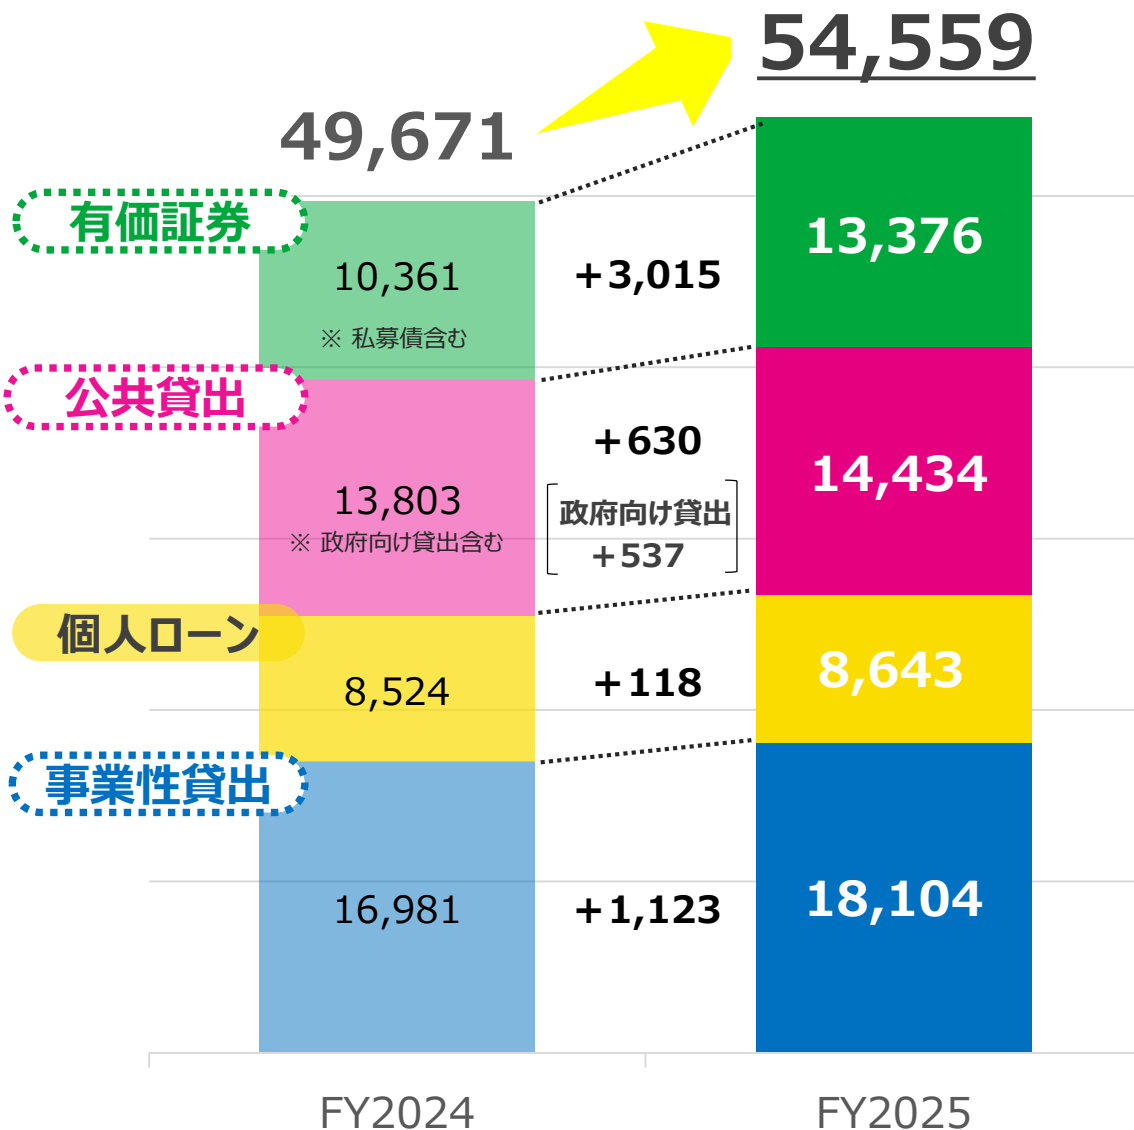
54,559

49,671

有価証券

10,361

※ 私募債含む

+3,015

13,376

公共貸出

13,803

※ 政府向け貸出含む

+630

政府向け貸出 +537

14,434

個人ローン

8,524

+118

8,643

事業性貸出

16,981

+1,123

18,104

FY2024

FY2025